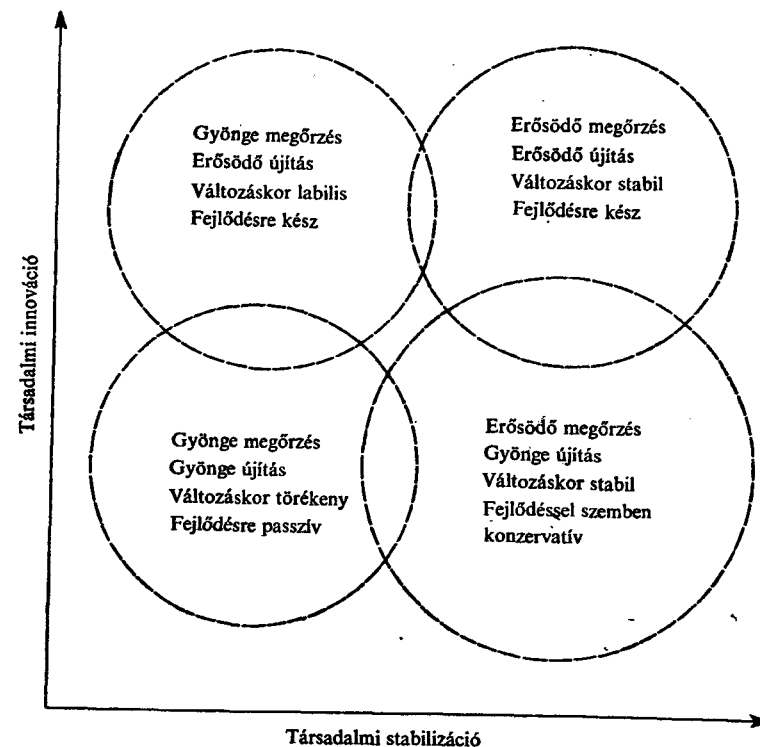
Társadalmi innováció

Gyönge megőrzés
Erősödő újítás
Változáskor labilis
Fejlődésre kész

Erősödő megőrzés
Erősödő újítás
Változáskor stabil
Fejlődésre kész

Gyönge megőrzés
Gyönge újítás
Változáskor törékeny
Fejlődésre passzív

Erősödő megőrzés
Gyönge újítás
Változáskor stabil
Fejlődéssel szemben konzervatív

Társadalmi stabilizáció